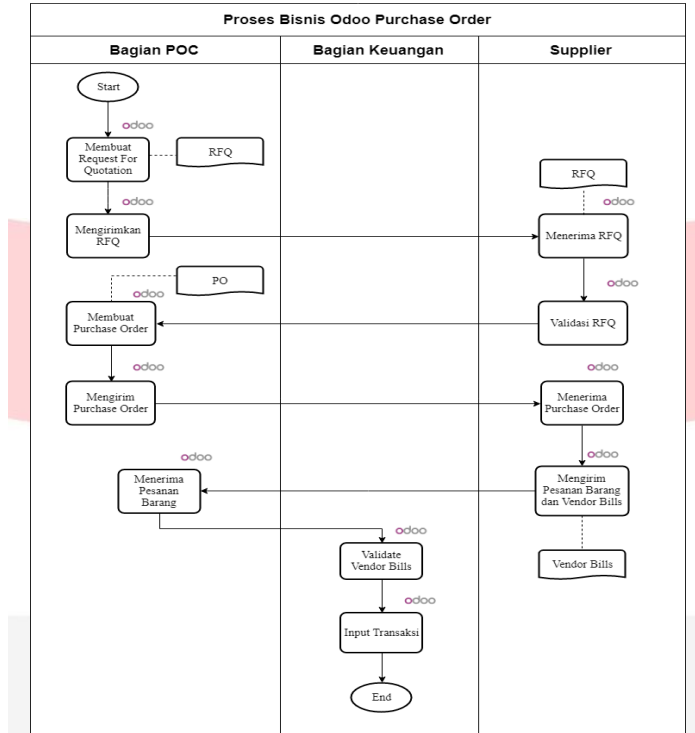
Proses Bisnis Odoo Purchase Order

Bagian POC

Bagian Keuangan

Supplier

Start

odoo

Membuat Request For Quotation

RFQ

odoo

Mengirimkan RFQ

RFQ

odoo

Menerima RFQ

PO

odoo

Membuat Purchase Order

odoo

Validasi RFQ

odoo

Mengirim Purchase Order

odoo

Menerima Purchase Order

odoo

odoo

Menerima Pesanan Barang

Mengirim Pesanan Barang dan Vendor Bills

odoo

Validate Vendor Bills

Vendor Bills

odoo

Input Transaksi

End